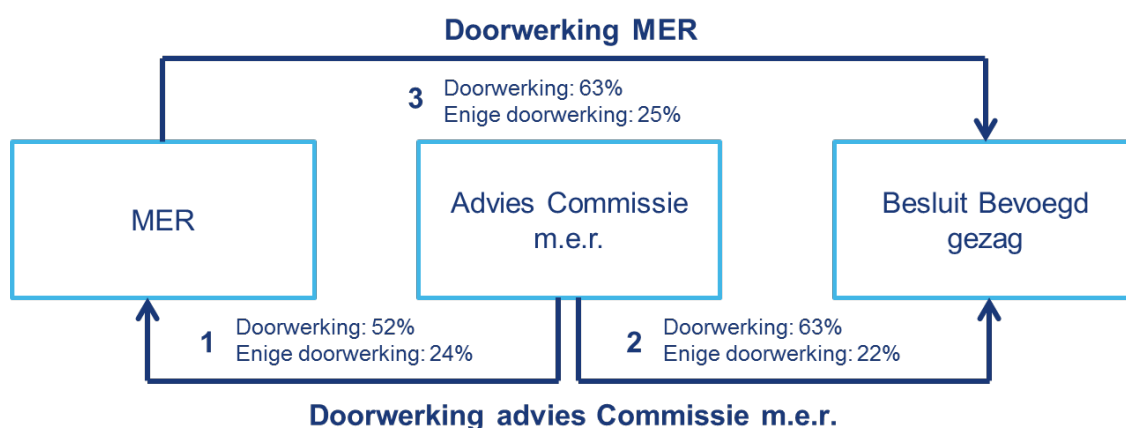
Doorwerking MER

3 Doorwerking: 63%
Enige doorwerking: 25%

MER

Advies Commissie m.e.r.

Besluit Bevoegd gezag

1 Doorwerking: 52%
Enige doorwerking: 24%

2 Doorwerking: 63%
Enige doorwerking: 22%

Doorwerking advies Commissie m.e.r.